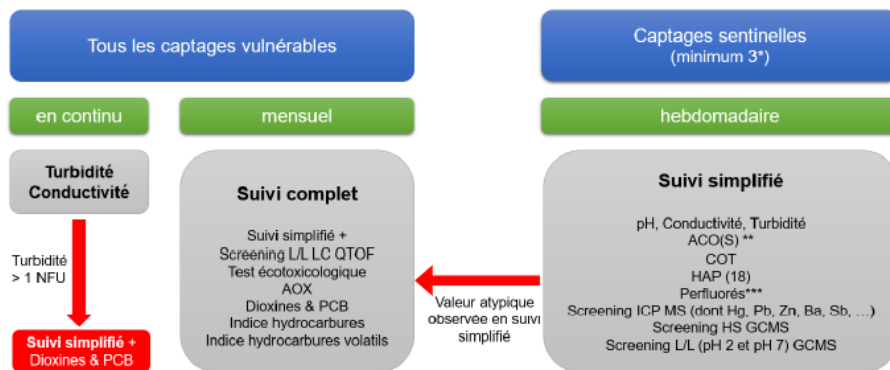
Tous les captages vulnérables

Captages sentinelles
(minimum 3*)

en continu

mensuel

hebdomadaire

Turbidité
Conductivité

Turbidité
> 1 NFU

Suivi simplifié +
Dioxines & PCB

Suivi complet

Suivi simplifié +
Screening L/L LC QTOF
Test écotoxicologique
AOX
Dioxines & PCB
Indice hydrocarbures
Indice hydrocarbures volatils

Valeur atypique observée en suivi simplifié

Suivi simplifié

pH, Conductivité, Turbidité
ACO(S) **
COT
HAP (18)
Perfluorés***
Screening ICP MS (dont Hg, Pb, Zn, Ba, Sb, …)
Screening HS GCMS
Screening L/L (pH 2 et pH 7) GCMS